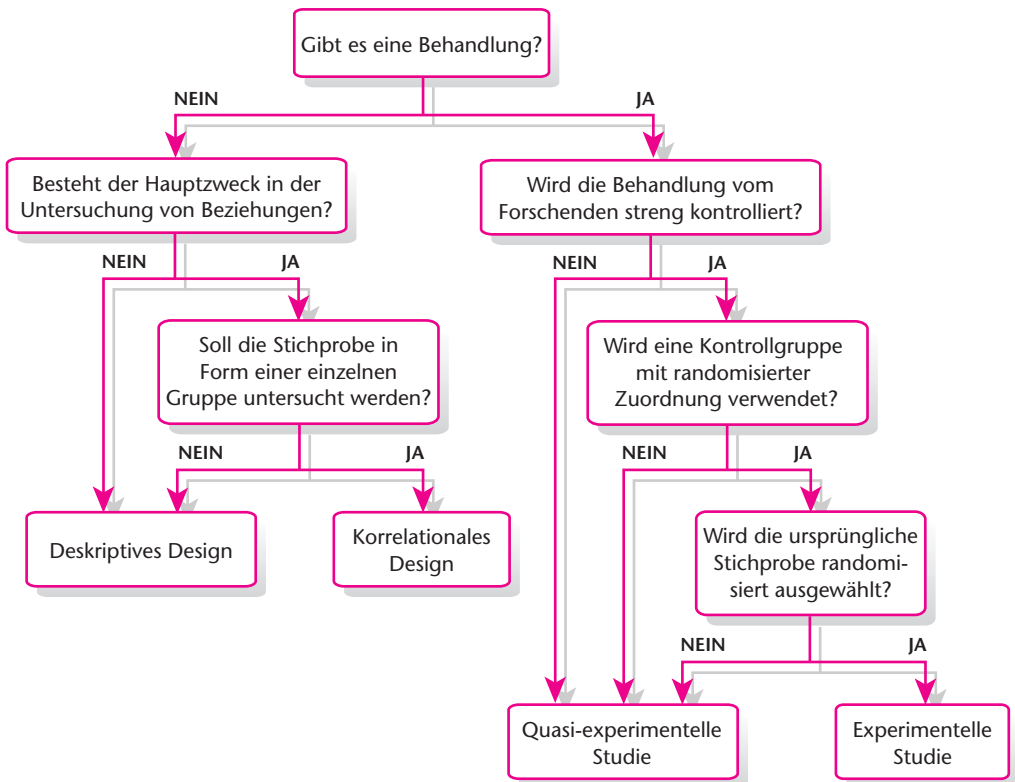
Gibt es eine Behandlung?

NEIN

JA

Besteht der Hauptzweck in der Untersuchung von Beziehungen?

Wird die Behandlung vom Forschenden streng kontrolliert?

NEIN

JA

NEIN

JA

Soll die Stichprobe in Form einer einzelnen Gruppe untersucht werden?

Wird eine Kontrollgruppe mit randomisierter Zuordnung verwendet?

NEIN

JA

NEIN

JA

Deskriptives Design

Korrelationales Design

Wird die ursprüngliche Stichprobe randomisiert ausgewählt?

NEIN

JA

Quasi-experimentelle Studie

Experimentelle Studie